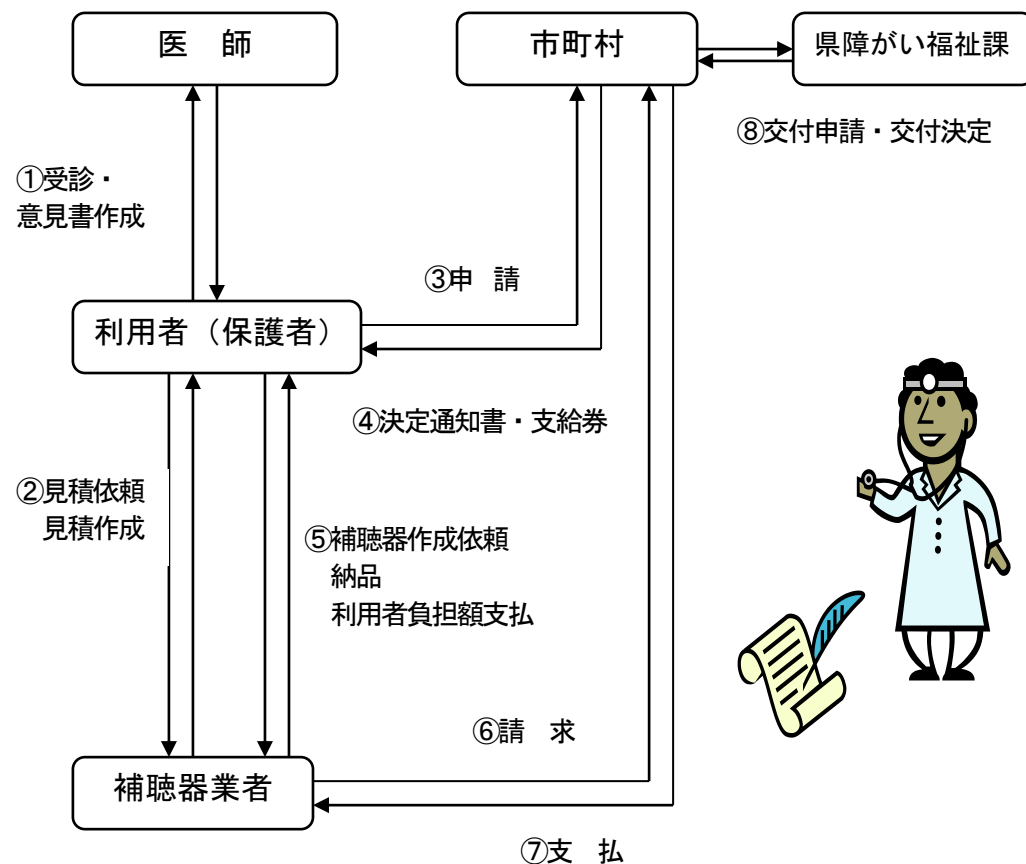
医　師

市町村

県障がい福祉課

⑧交付申請・交付決定

①受診・
意見書作成

③申　請

利用者（保護者）

④決定通知書・支給券

②見積依頼
見積作成

⑤補聴器作成依頼
納品
利用者負担額支払

⑥請　求

補聴器業者

⑦支　払